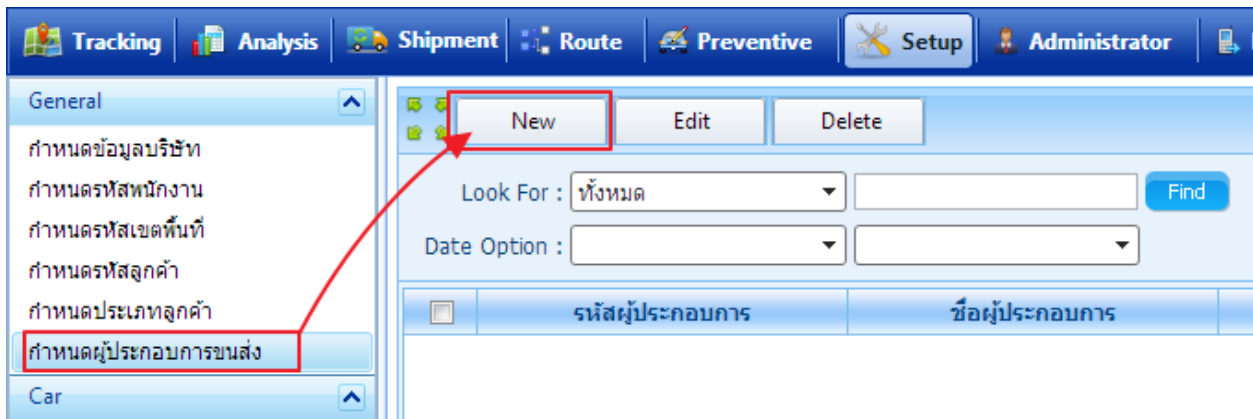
Tracking | Analysis | Shipment | Route | Preventive | Setup | Administrator

General

กำหนดข้อมูลบริษัท
กำหนดรหัสพนักงาน
กำหนดรหัสเขตพื้นที่
กำหนดรหัสลูกค้า
กำหนดประเภทลูกค้า
กำหนดผู้ประกอบการขนส่ง

Car

New | Edit | Delete

Look For : ทั้งหมด
Find

Date Option :

| | รหัสผู้ประกอบการ | ชื่อผู้ประกอบการ |
|---|---|---|
| | | |